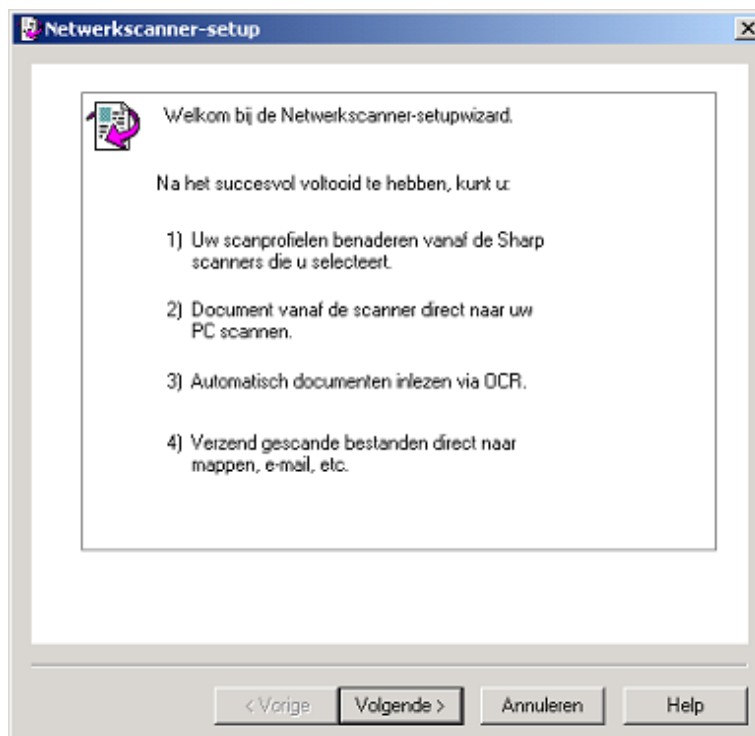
Netwerkscanner-setup

Welkom bij de Netwerkscanner-setupwizard.

Na het succesvol voltooid te hebben, kunt u:

1) Uw scanprofielen benaderen vanaf de Sharp scanners die u selecteert.

2) Document vanaf de scanner direct naar uw PC scannen.

3) Automatisch documenten inlezen via OCR.

4) Verzend gescande bestanden direct naar mappen, e-mail, etc.

< Vorige
Volgende >
Annuleren
Help